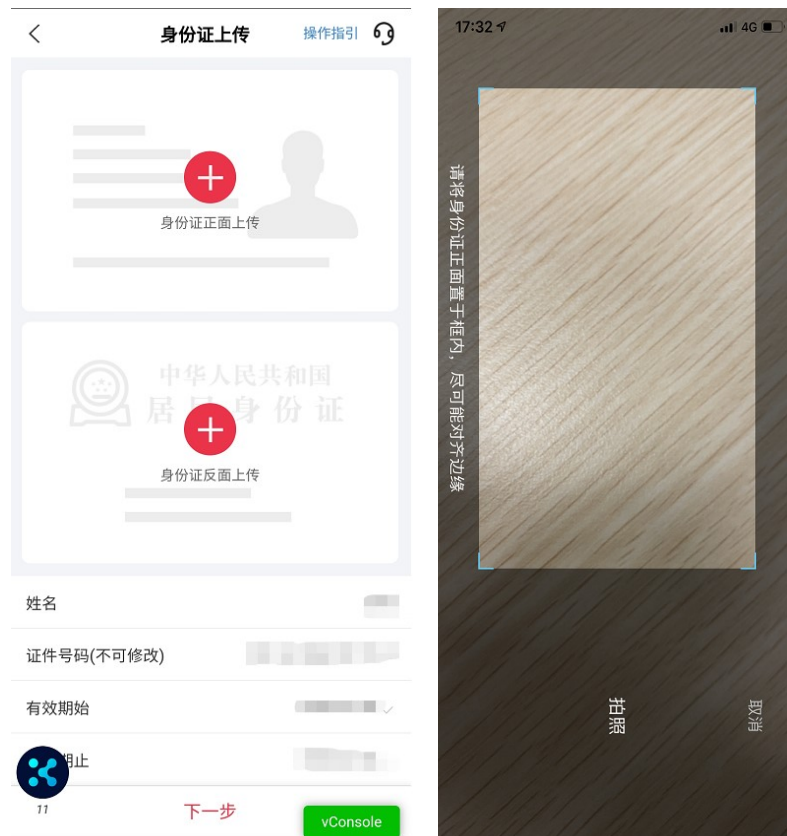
身份证上传

操作指引

身份证正面上传

中华人民共和国
居民身份证

身份证反面上传

姓名 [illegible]

证件号码(不可修改) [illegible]

有效期始 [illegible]

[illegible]期止 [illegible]

11

下一步

vConsole

17:32

4G

请将身份证正面置于框内，尽可能对齐边缘

拍照

取消